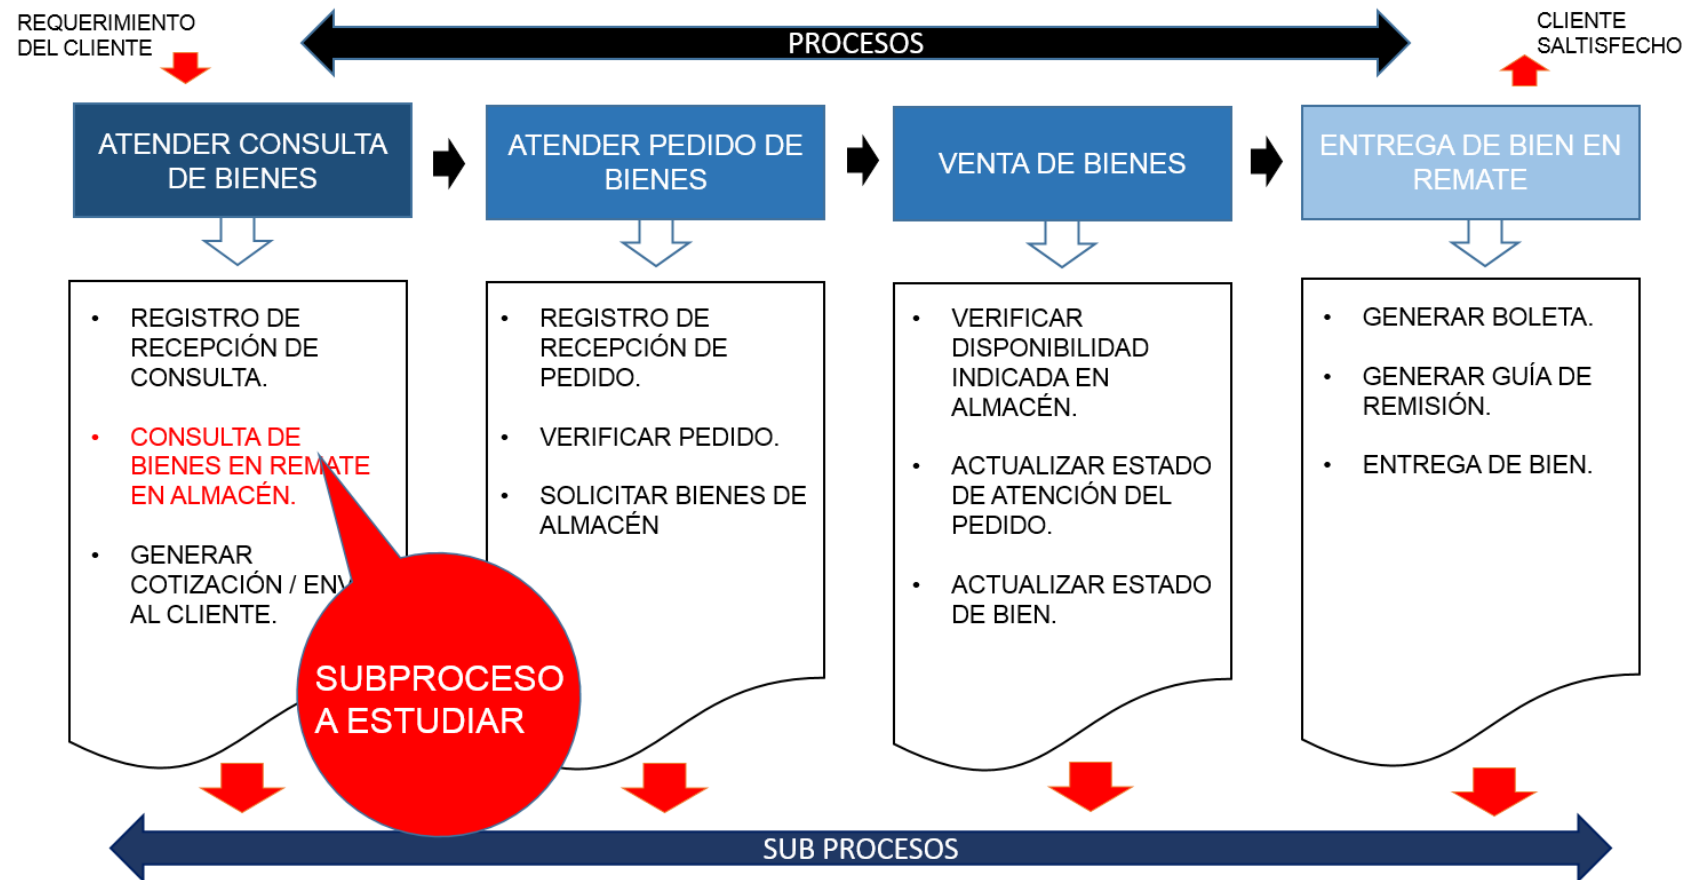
REQUERIMIENTO DEL CLIENTE

PROCESOS

CLIENTE SALTISFECHO

ATENDER CONSULTA DE BIENES

ATENDER PEDIDO DE BIENES

VENTA DE BIENES

ENTREGA DE BIEN EN REMATE

• REGISTRO DE RECEPCIÓN DE CONSULTA.

• CONSULTA DE BIENES EN REMATE EN ALMACÉN.

• GENERAR COTIZACIÓN / ENV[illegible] AL CLIENTE.

• REGISTRO DE RECEPCIÓN DE PEDIDO.

• VERIFICAR PEDIDO.

• SOLICITAR BIENES DE ALMACÉN

• VERIFICAR DISPONIBILIDAD INDICADA EN ALMACÉN.

• ACTUALIZAR ESTADO DE ATENCIÓN DEL PEDIDO.

• ACTUALIZAR ESTADO DE BIEN.

• GENERAR BOLETA.

• GENERAR GUÍA DE REMISIÓN.

• ENTREGA DE BIEN.

SUBPROCESO A ESTUDIAR

SUB PROCESOS